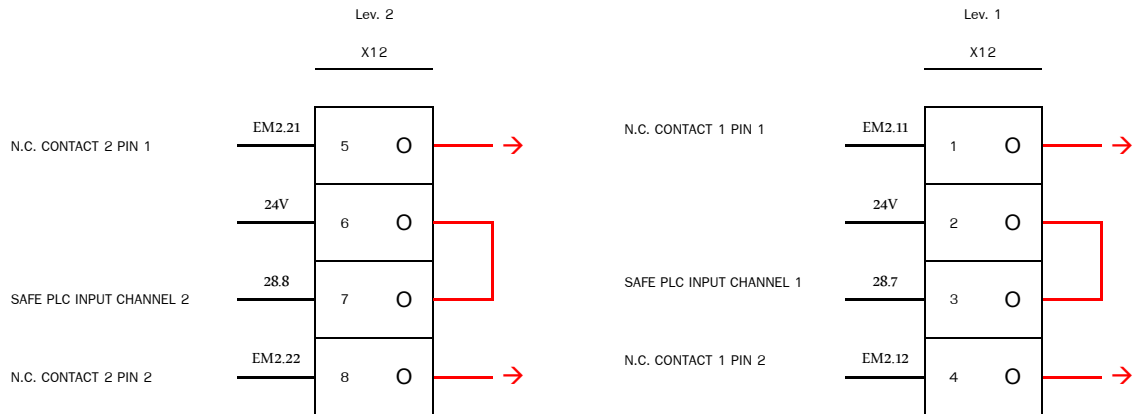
Lev. 2

X12

N.C. CONTACT 2 PIN 1

EM2.21

5 O

24V

6 O

SAFE PLC INPUT CHANNEL 2

28.8

7 O

N.C. CONTACT 2 PIN 2

EM2.22

8 O

Lev. 1

X12

N.C. CONTACT 1 PIN 1

EM2.11

1 O

24V

2 O

SAFE PLC INPUT CHANNEL 1

28.7

3 O

N.C. CONTACT 1 PIN 2

EM2.12

4 O